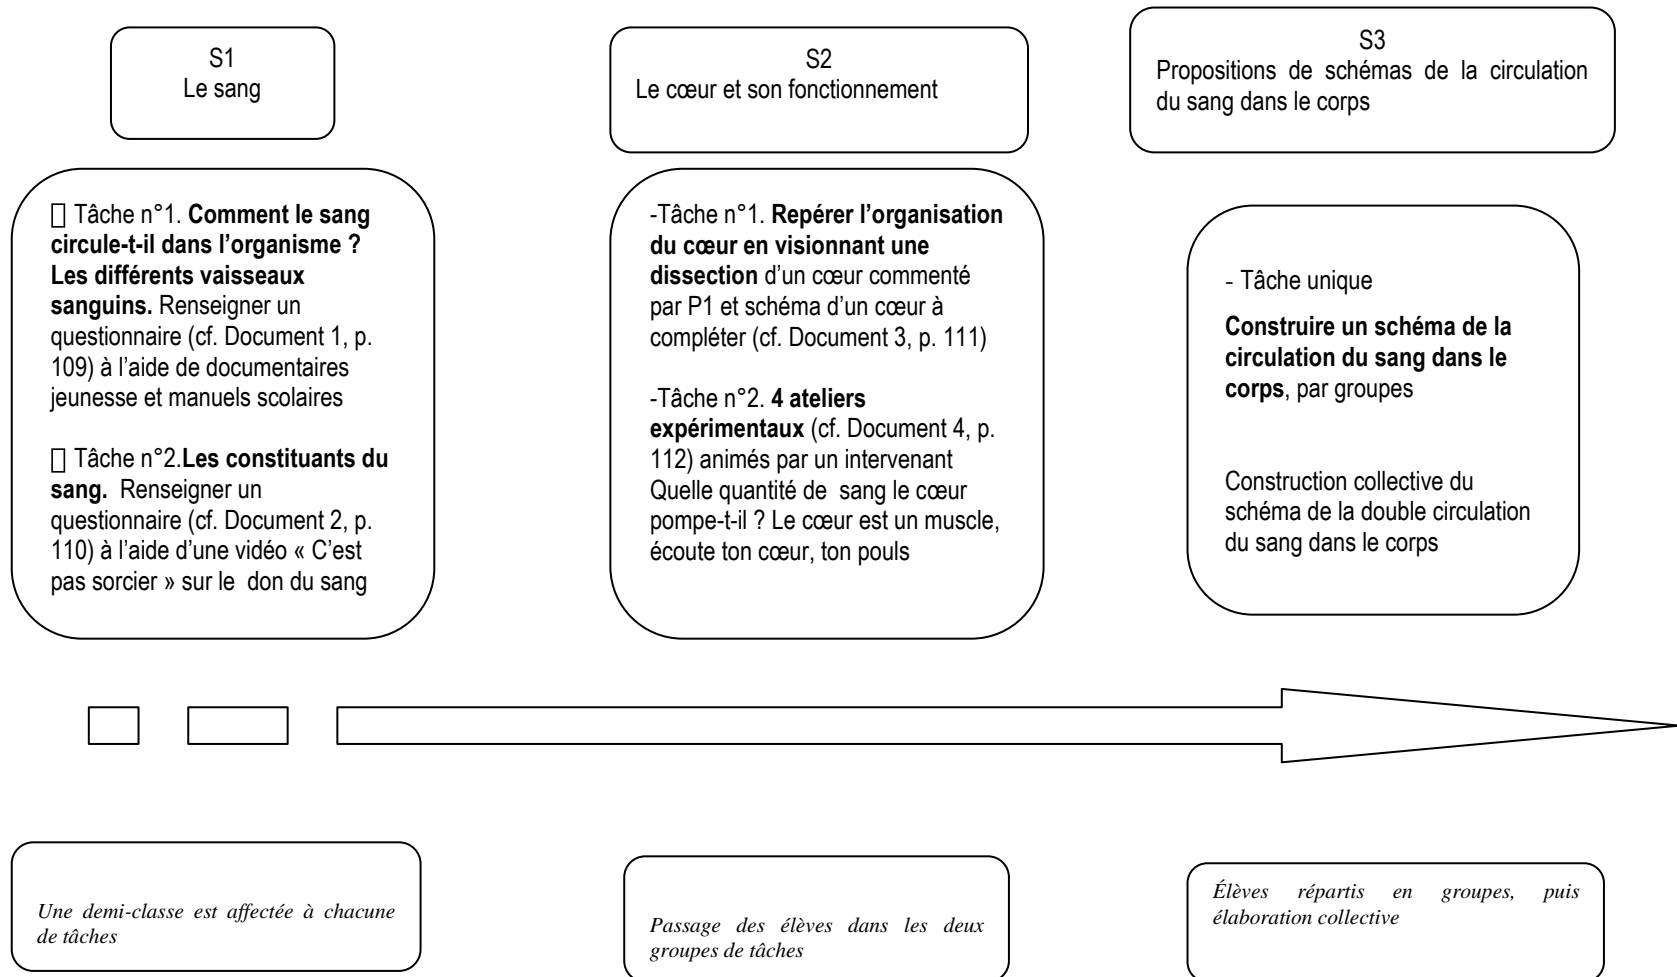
S1
Le sang

S2
Le cœur et son fonctionnement

S3
Propositions de schémas de la circulation du sang dans le corps

 Tâche n°1. **Comment le sang circule-t-il dans l'organisme ? Les différents vaisseaux sanguins.** Renseigner un questionnaire (cf. Document 1, p. 109) à l'aide de documentaires jeunesse et manuels scolaires

 Tâche n°2.**Les constituants du sang.** Renseigner un questionnaire (cf. Document 2, p. 110) à l'aide d'une vidéo « C'est pas sorcier » sur le don du sang

-Tâche n°1. **Repérer l'organisation du cœur en visionnant une dissection** d'un cœur commenté par P1 et schéma d'un cœur à compléter (cf. Document 3, p. 111)

-Tâche n°2. **4 ateliers expérimentaux** (cf. Document 4, p. 112) animés par un intervenant Quelle quantité de sang le cœur pompe-t-il ? Le cœur est un muscle, écoute ton cœur, ton pouls

- Tâche unique

**Construire un schéma de la circulation du sang dans le corps**, par groupes

Construction collective du schéma de la double circulation du sang dans le corps

*Une demi-classe est affectée à chacune de tâches*

*Passage des élèves dans les deux groupes de tâches*

*Élèves répartis en groupes, puis élaboration collective*